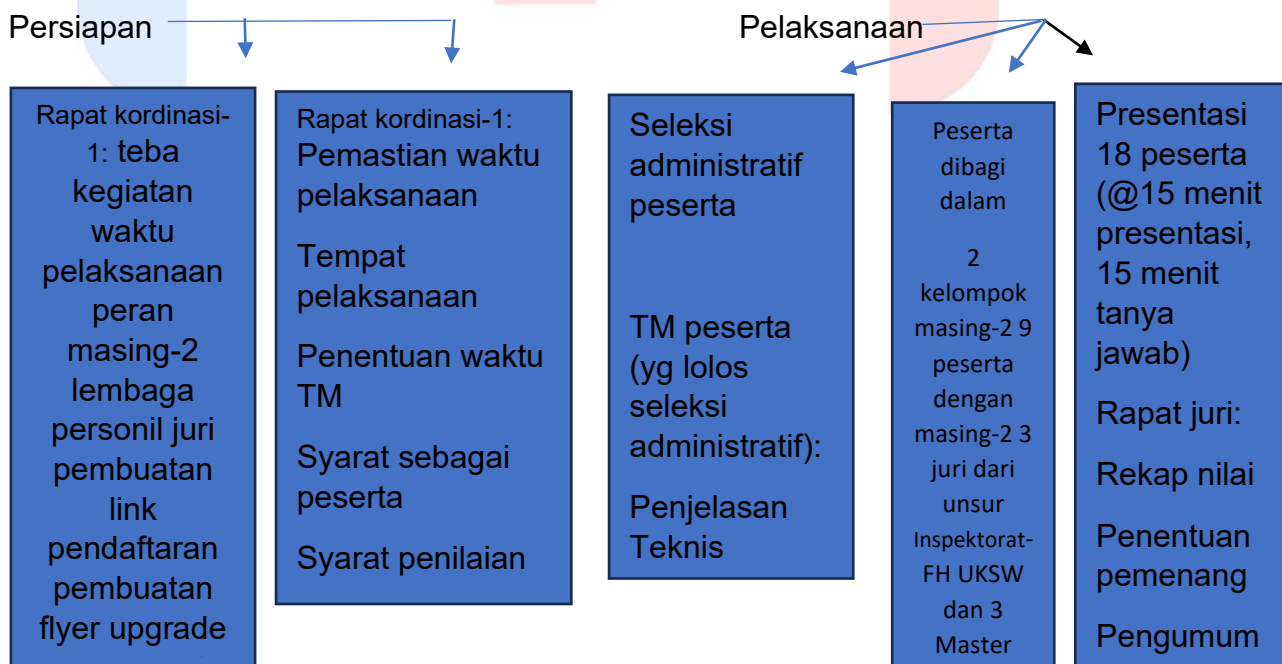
Persiapan

Pelaksanaan

Rapat kordinasi-1: teba kegiatan waktu pelaksanaan peran masing-2 lembaga personil juri pembuatan link pendaftaran pembuatan flyer upgrade

Rapat kordinasi-1: Pemastian waktu pelaksanaan

Tempat pelaksanaan

Penentuan waktu TM

Syarat sebagai peserta

Syarat penilaian

Seleksi administratif peserta

TM peserta (yg lolos seleksi administratif):

Penjelasan Teknis

Peserta dibagi dalam

2 kelompok masing-2 9 peserta dengan masing-2 3 juri dari unsur Inspektorat-FH UKSW dan 3 Master

Presentasi 18 peserta (@15 menit presentasi, 15 menit tanya jawab)

Rapat juri:

Rekap nilai

Penentuan pemenang

Pengumum